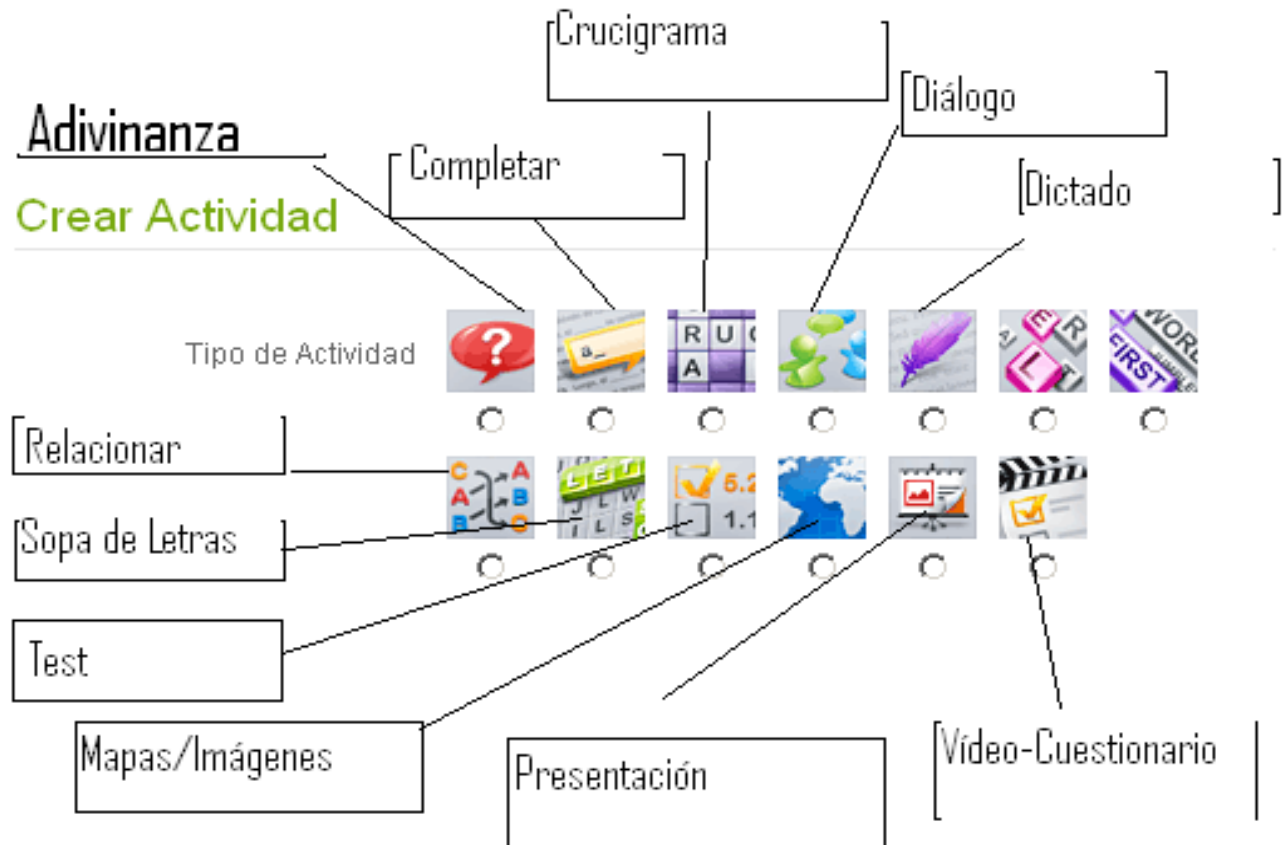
Crucigrama

Diálogo

Adivinanza

Completar

Dictado

Crear Actividad

Tipo de Actividad

?

a_

R U

A

E R

L

WORD

FIRST

Relacionar

C A

A B

B C

LETT

J L W

I L S

5.2

1.1

Sopa de Letras

Test

Mapas/Imágenes

Presentación

Vídeo-Cuestionario